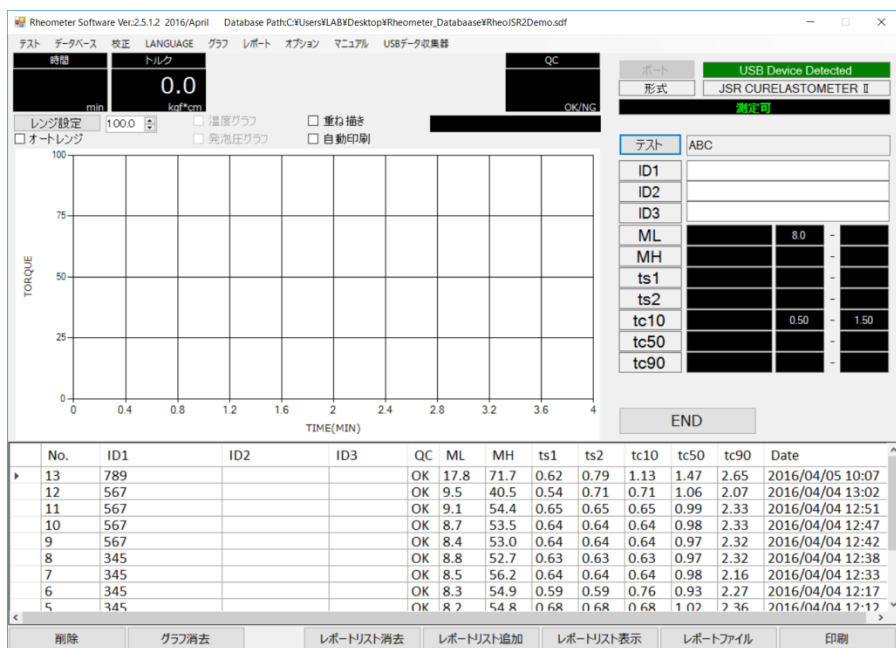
Rheometer Software Ver.2.5.1.2 2016/April Database Path:C:¥Users¥LAB¥Desktop¥Rheometer_Databaase¥RheoJSR2Demo.sdf

テスト データベース 校正 LANGUAGE グラフ レポート オプション マニュアル USBデータ収集器

時間
min

トルク
0.0
kgf*cm

QC
OK/NG

ポート
USB Device Detected
形式
JSR CURELASTOMETER Ⅱ
測定可

レンジ設定 100.0
オートレンジ
温度グラフ
発泡圧グラフ
重ね描き
自動印刷

テスト ABC
ID1
ID2
ID3
ML 8.0 -
MH -
ts1 -
ts2 -
tc10 0.50 - 1.50
tc50 -
tc90 -

100
75
50
25
0
TORQUE
0 0.4 0.8 1.2 1.6 2 2.4 2.8 3.2 3.6 4
TIME(MIN)

END

| No. | ID1 | ID2 | ID3 | QC | ML | MH | ts1 | ts2 | tc10 | tc50 | tc90 | Date |
|---|---|---|---|---|---|---|---|---|---|---|---|---|
| 13 | 789 | | | OK | 17.8 | 71.7 | 0.62 | 0.79 | 1.13 | 1.47 | 2.65 | 2016/04/05 10:07 |
| 12 | 567 | | | OK | 9.5 | 40.5 | 0.54 | 0.71 | 0.71 | 1.06 | 2.07 | 2016/04/04 13:02 |
| 11 | 567 | | | OK | 9.1 | 54.4 | 0.65 | 0.65 | 0.65 | 0.99 | 2.33 | 2016/04/04 12:51 |
| 10 | 567 | | | OK | 8.7 | 53.5 | 0.64 | 0.64 | 0.64 | 0.98 | 2.33 | 2016/04/04 12:47 |
| 9 | 567 | | | OK | 8.4 | 53.0 | 0.64 | 0.64 | 0.64 | 0.97 | 2.32 | 2016/04/04 12:42 |
| 8 | 345 | | | OK | 8.8 | 52.7 | 0.63 | 0.63 | 0.63 | 0.97 | 2.32 | 2016/04/04 12:38 |
| 7 | 345 | | | OK | 8.5 | 56.2 | 0.64 | 0.64 | 0.64 | 0.98 | 2.16 | 2016/04/04 12:33 |
| 6 | 345 | | | OK | 8.3 | 54.9 | 0.59 | 0.59 | 0.76 | 0.93 | 2.27 | 2016/04/04 12:17 |
| 5 | 345 | | | OK | 8.2 | 54.8 | 0.68 | 0.68 | 0.68 | 1.02 | 2.36 | 2016/04/04 12:12 |

削除 グラフ消去 レポートリスト消去 レポートリスト追加 レポートリスト表示 レポートファイル 印刷